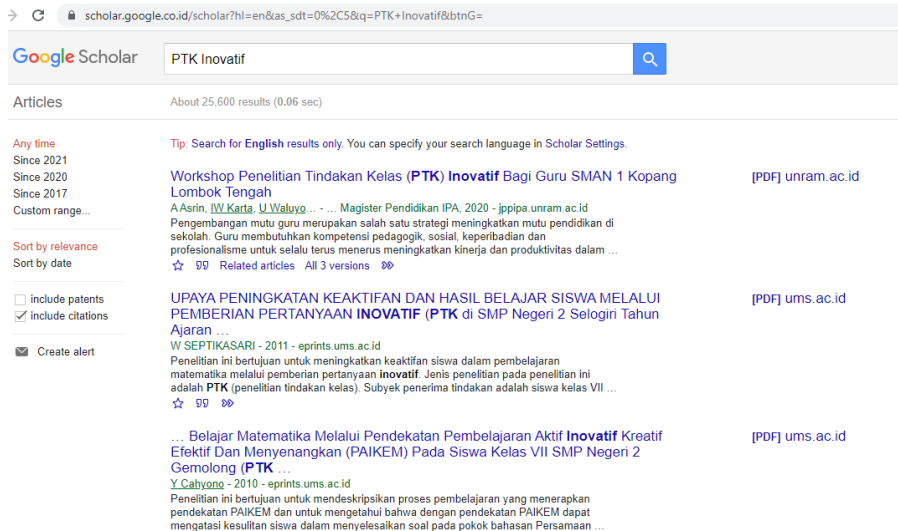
scholar.google.co.id/scholar?hl=en&as_sdt=0%2C5&q=PTK+Inovatif&btnG=

Google Scholar

PTK Inovatif

Articles

About 25,600 results (0.06 sec)

Any time
Since 2021
Since 2020
Since 2017
Custom range...

Sort by relevance
Sort by date

include patents
include citations

Create alert

Tip: Search for English results only. You can specify your search language in Scholar Settings.

Workshop Penelitian Tindakan Kelas (PTK) Inovatif Bagi Guru SMAN 1 Kopang Lombok Tengah
A Asrin, IW Karta, U Waluyo... - ... Magister Pendidikan IPA, 2020 - jppipa.unram.ac.id
Pengembangan mutu guru merupakan salah satu strategi meningkatkan mutu pendidikan di sekolah. Guru membutuhkan kompetensi pedagogik, sosial, keperibadian dan profesionalisme untuk selalu terus menerus meningkatkan kinerja dan produktivitas dalam ...
Related articles All 3 versions

[PDF] unram.ac.id

UPAYA PENINGKATAN KEAKTIFAN DAN HASIL BELAJAR SISWA MELALUI PEMBERIAN PERTANYAAN INOVATIF (PTK di SMP Negeri 2 Selogiri Tahun Ajaran ...
W SEPTIKASARI - 2011 - eprints.ums.ac.id
Penelitian ini bertujuan untuk meningkatkan keaktifan siswa dalam pembelajaran matematika melalui pemberian pertanyaan inovatif. Jenis penelitian pada penelitian ini adalah PTK (penelitian tindakan kelas). Subyek penerima tindakan adalah siswa kelas VII ...

[PDF] ums.ac.id

... Belajar Matematika Melalui Pendekatan Pembelajaran Aktif Inovatif Kreatif Efektif Dan Menyenangkan (PAIKEM) Pada Siswa Kelas VII SMP Negeri 2 Gemolong (PTK ...
Y Cahyono - 2010 - eprints.ums.ac.id
Penelitian ini bertujuan untuk mendeskripsikan proses pembelajaran yang menerapkan pendekatan PAIKEM dan untuk mengetahui bahwa dengan pendekatan PAIKEM dapat mengatasi kesulitan siswa dalam menyelesaikan soal pada pokok bahasan Persamaan ...

[PDF] ums.ac.id